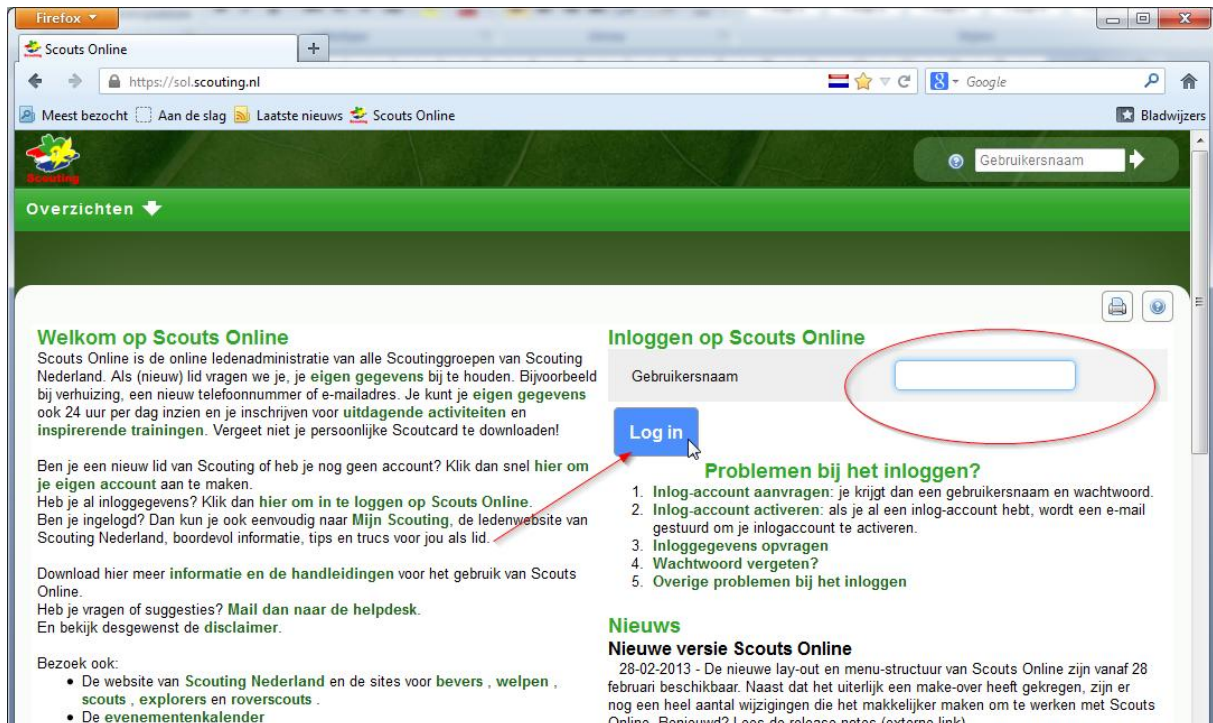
Firefox

Scouts Online

https://sol.scouting.nl

Google

Meest bezocht   Aan de slag   Laatste nieuws   Scouts Online   Bladwijzers

Scouting

Gebruikersnaam

Overzichten

Welkom op Scouts Online

Scouts Online is de online ledenadministratie van alle Scoutinggroepen van Scouting Nederland. Als (nieuw) lid vragen we je, je eigen gegevens bij te houden. Bijvoorbeeld bij verhuizing, een nieuw telefoonnummer of e-mailadres. Je kunt je eigen gegevens ook 24 uur per dag inzien en je inschrijven voor uitdagende activiteiten en inspirerende trainingen. Vergeet niet je persoonlijke Scoutcard te downloaden!

Ben je een nieuw lid van Scouting of heb je nog geen account? Klik dan snel hier om je eigen account aan te maken.
Heb je al inloggegevens? Klik dan hier om in te loggen op Scouts Online.
Ben je ingelogd? Dan kun je ook eenvoudig naar Mijn Scouting, de ledenwebsite van Scouting Nederland, boordevol informatie, tips en trucs voor jou als lid.

Download hier meer informatie en de handleidingen voor het gebruik van Scouts Online.
Heb je vragen of suggesties? Mail dan naar de helpdesk.
En bekijk desgewenst de disclaimer.

Bezoek ook:
• De website van Scouting Nederland en de sites voor bevers , welpen , scouts , explorers en roverscouts .
• De evenementenkalender

Inloggen op Scouts Online

Gebruikersnaam

Log in

Problemen bij het inloggen?
1. Inlog-account aanvragen: je krijgt dan een gebruikersnaam en wachtwoord.
2. Inlog-account activeren: als je al een inlog-account hebt, wordt een e-mail gestuurd om je inlogaccount te activeren.
3. Inloggegevens opvragen
4. Wachtwoord vergeten?
5. Overige problemen bij het inloggen

Nieuws
Nieuwe versie Scouts Online
28-02-2013 - De nieuwe lay-out en menu-structuur van Scouts Online zijn vanaf 28 februari beschikbaar. Naast dat het uiterlijk een make-over heeft gekregen, zijn er nog een heel aantal wijzigingen die het makkelijker maken om te werken met Scouts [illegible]